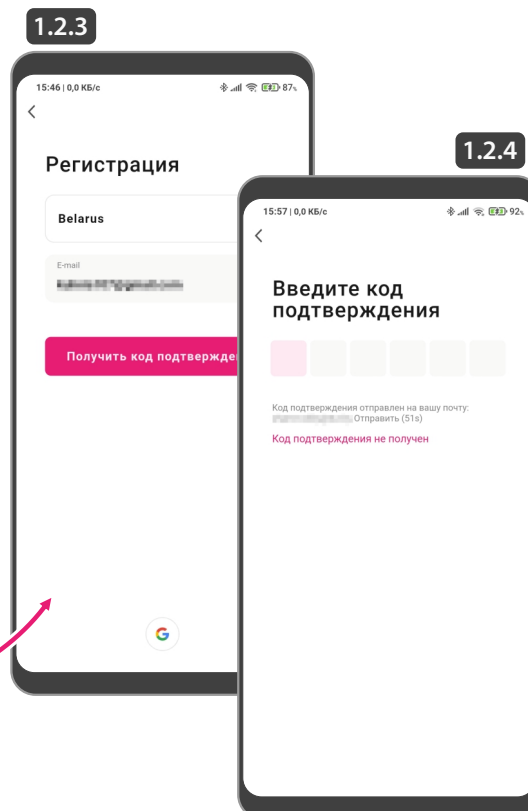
1.2.3

15:46 | 0,0 КБ/с

87

Регистрация

Belarus

E-mail

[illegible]

Получить код подтвержден

1.2.4

15:57 | 0,0 КБ/с

92

Введите код подтверждения

Код подтверждения отправлен на вашу почту: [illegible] Отправить (51s)

Код подтверждения не получен